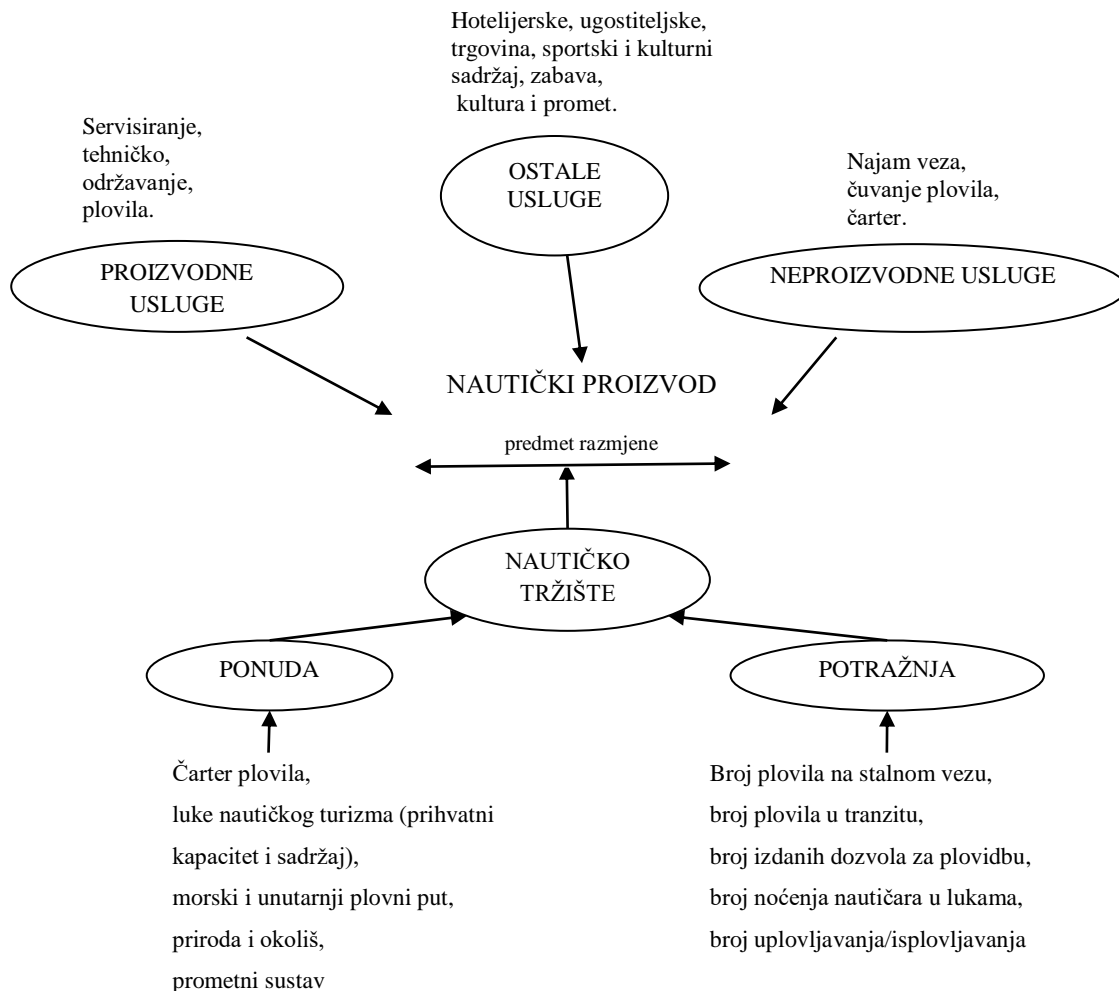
Hotelijerske, ugostiteljske, trgovina, sportski i kulturni sadržaj, zabava, kultura i promet.

Servisiranje, tehničko, održavanje, plovila.

OSTALE USLUGE

Najam veza, čuvanje plovila, čarter.

PROIZVODNE USLUGE

NEPROIZVODNE USLUGE

NAUTIČKI PROIZVOD

predmet razmjene

NAUTIČKO TRŽIŠTE

PONUDA

POTRAŽNJA

Čarter plovila,
luke nautičkog turizma (prihvatni kapacitet i sadržaj),
morski i unutarnji plovni put,
priroda i okoliš,
prometni sustav

Broj plovila na stalnom vezu,
broj plovila u tranzitu,
broj izdanih dozvola za plovidbu,
broj noćenja nautičara u lukama,
broj uplovljavanja/isplovljavanja